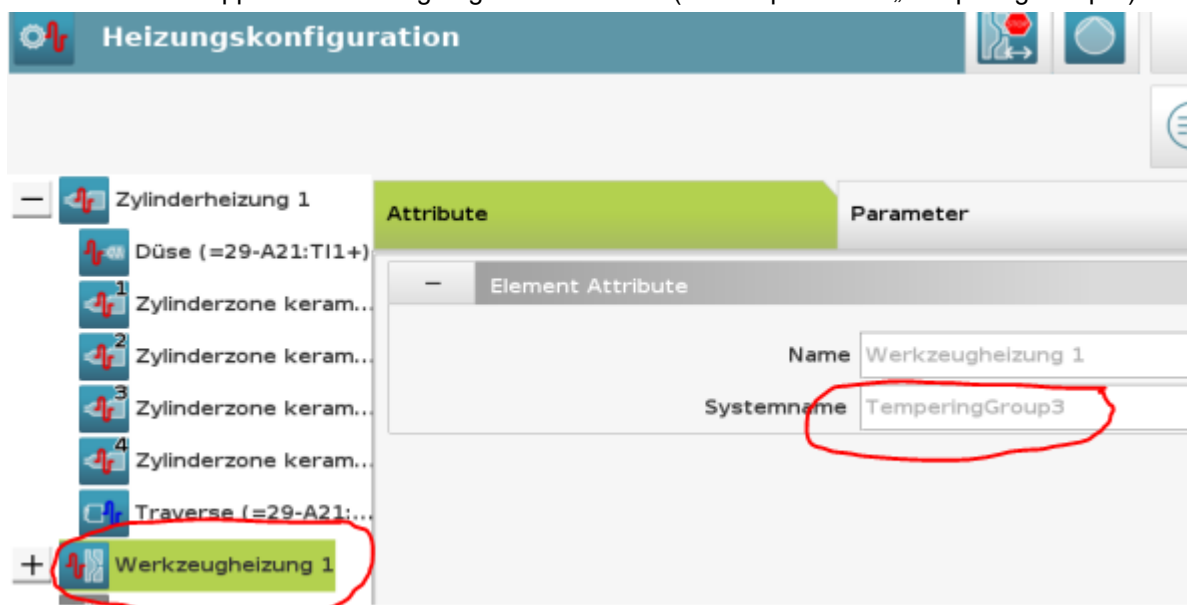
Heizungskonfiguration

Zylinderheizung 1
Düse (=29-A21:TI1+)
Zylinderzone keram...
Zylinderzone keram...
Zylinderzone keram...
Zylinderzone keram...
Traverse (=29-A21:...
Werkzeugheizung 1

Attribute
Parameter
Element Attribute
Name Werkzeugheizung 1
Systemname TemperingGroup3